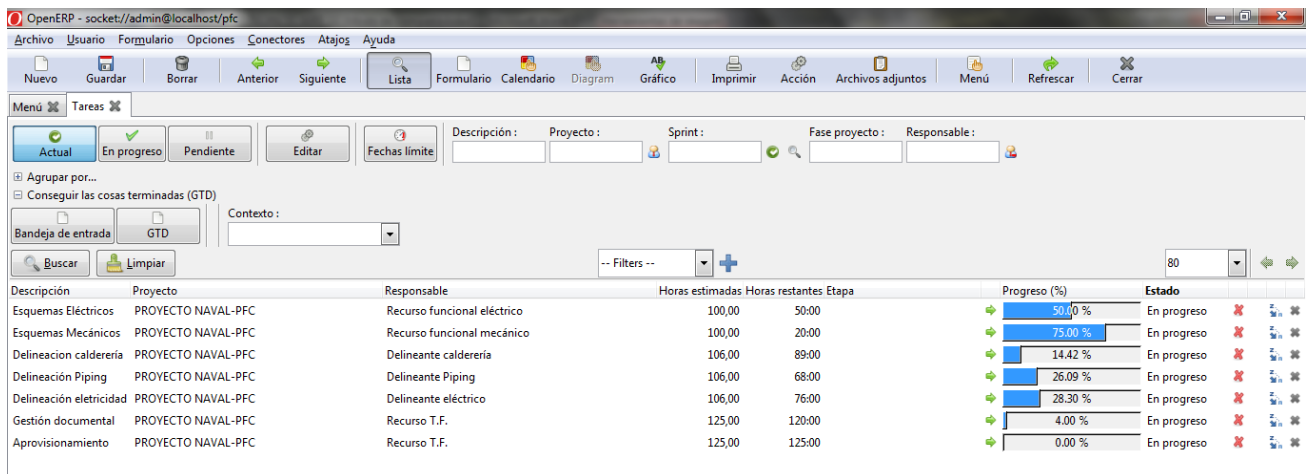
OpenERP - socket://admin@localhost/pfc

Archivo Usuario Formulario Opciones Conectores Atajos Ayuda

Nuevo Guardar Borrar Anterior Siguiente Lista Formulario Calendario Diagram Gráfico Imprimir Acción Archivos adjuntos Menú Refrescar Cerrar

Menú Tareas

Actual En progreso Pendiente Editar Fechas límite Descripción : Proyecto : Sprint : Fase proyecto : Responsable :

Agrupar por...
Conseguir las cosas terminadas (GTD)

Bandeja de entrada GTD Contexto :

Buscar Limpiar -- Filters -- 80

| Descripción | Proyecto | Responsable | Horas estimadas | Horas restantes | Etapa | Progreso (%) | Estado |
|---|---|---|---|---|---|---|---|
| Esquemas Eléctricos | PROYECTO NAVAL-PFC | Recurso funcional eléctrico | 100,00 | 50:00 | | 50.00 % | En progreso |
| Esquemas Mecánicos | PROYECTO NAVAL-PFC | Recurso funcional mecánico | 100,00 | 20:00 | | 75.00 % | En progreso |
| Delineacion calderería | PROYECTO NAVAL-PFC | Delineante calderería | 106,00 | 89:00 | | 14.42 % | En progreso |
| Delineación Piping | PROYECTO NAVAL-PFC | Delineante Piping | 106,00 | 68:00 | | 26.09 % | En progreso |
| Delineación eletricidad | PROYECTO NAVAL-PFC | Delineante eléctrico | 106,00 | 76:00 | | 28.30 % | En progreso |
| Gestión documental | PROYECTO NAVAL-PFC | Recurso T.F. | 125,00 | 120:00 | | 4.00 % | En progreso |
| Aprovisionamiento | PROYECTO NAVAL-PFC | Recurso T.F. | 125,00 | 125:00 | | 0.00 % | En progreso |